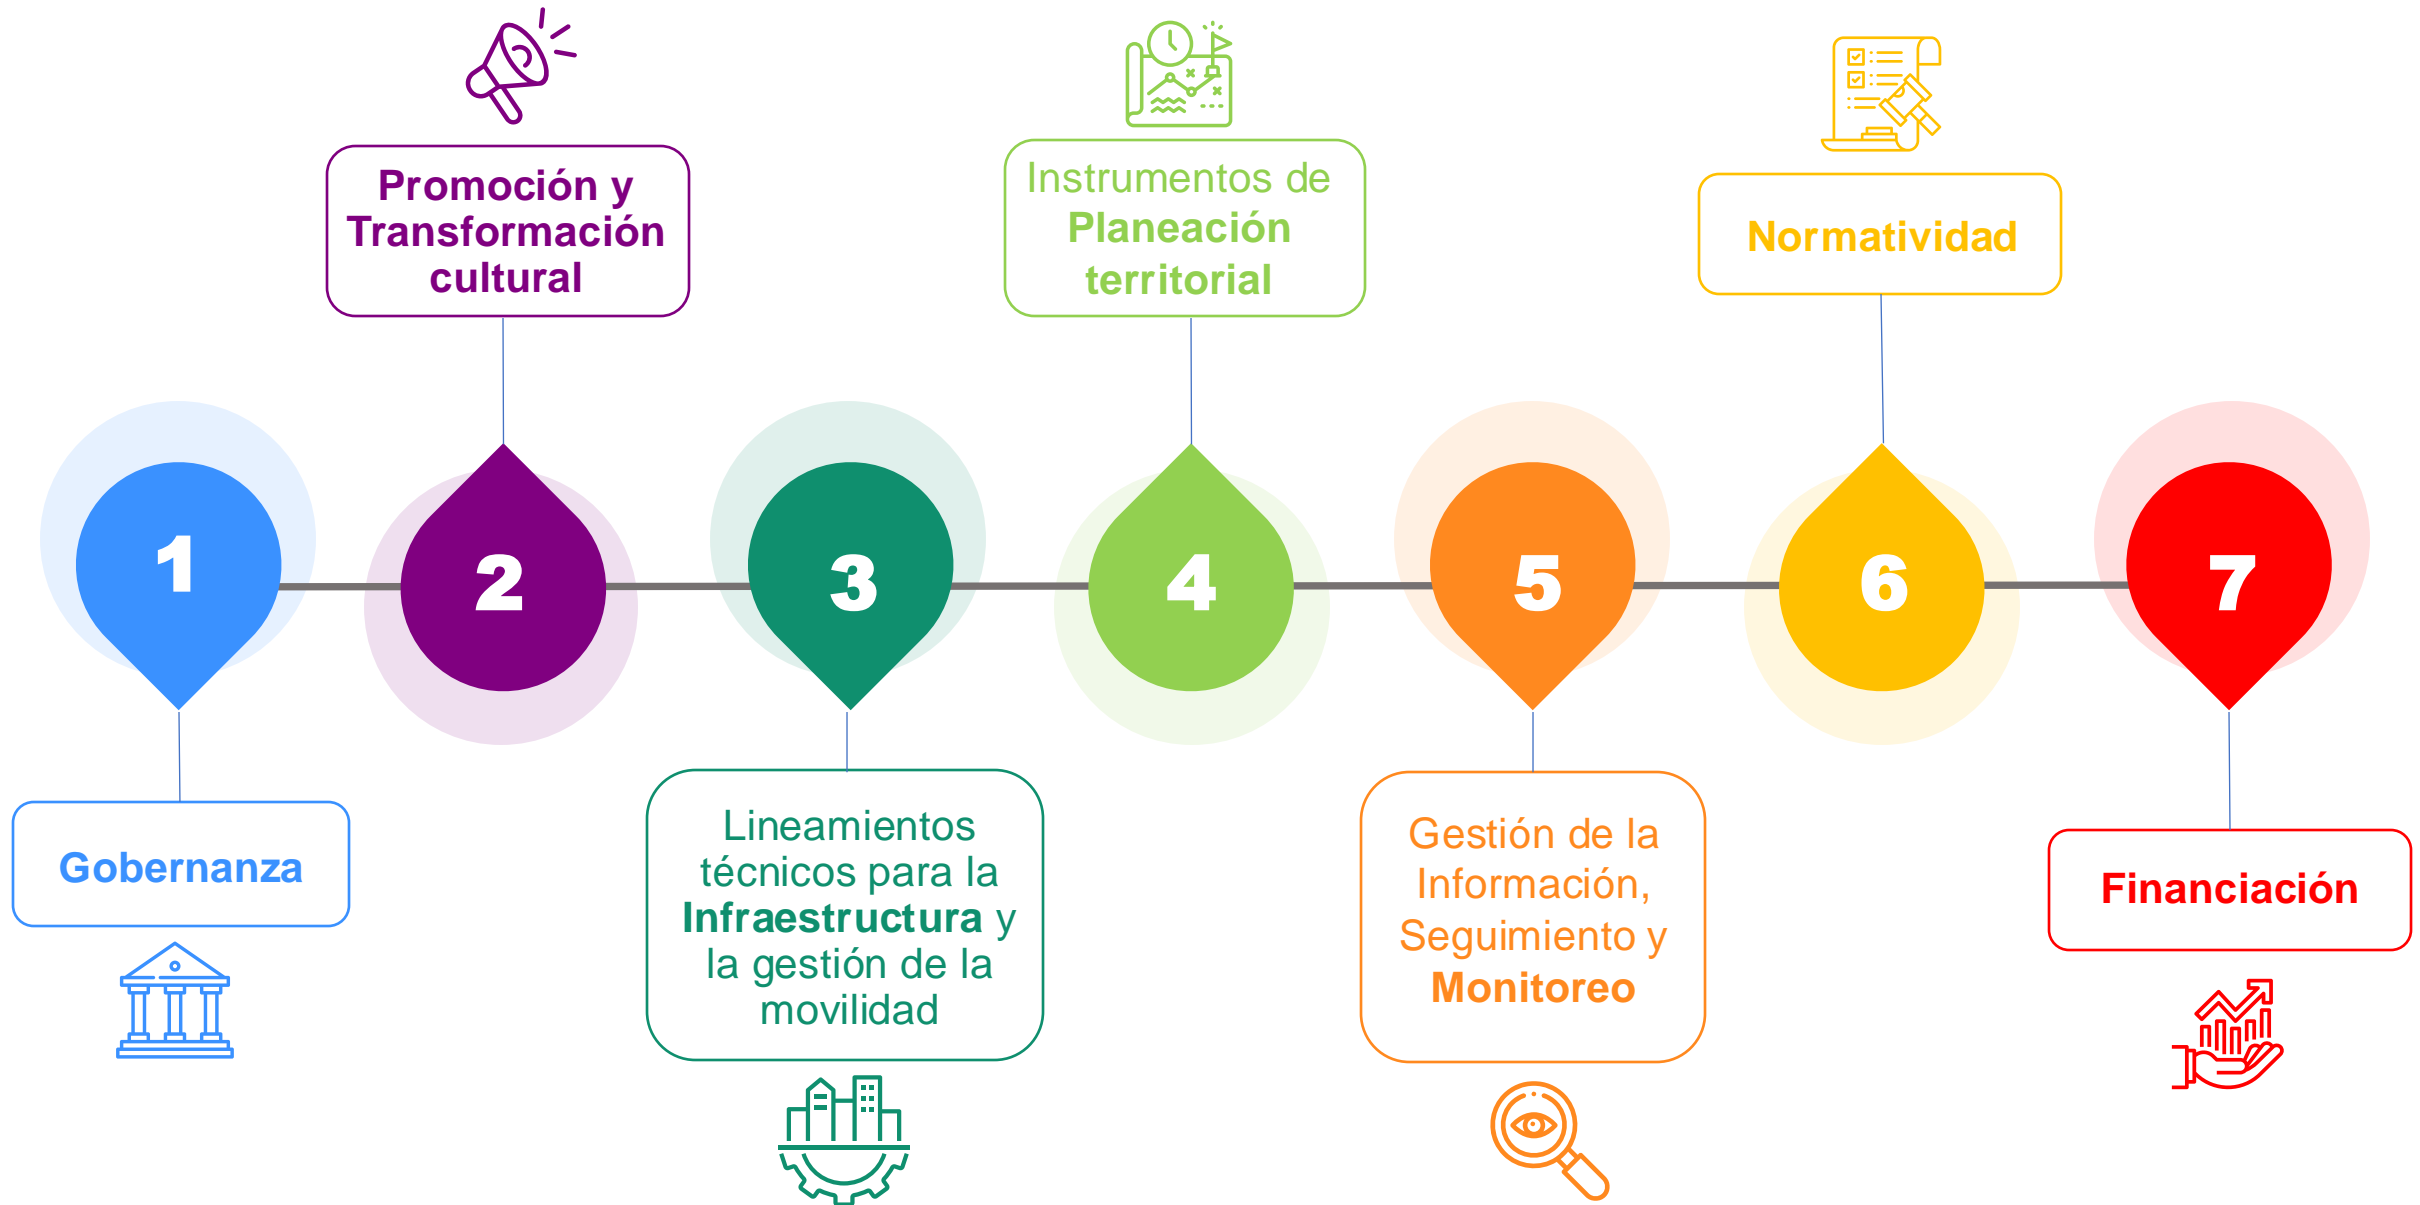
1

Gobernanza

Promoción y Transformación cultural

2

3

Lineamientos técnicos para la Infraestructura y la gestión de la movilidad

Instrumentos de Planeación territorial

4

5

Gestión de la Información, Seguimiento y Monitoreo

Normatividad

6

7

Financiación